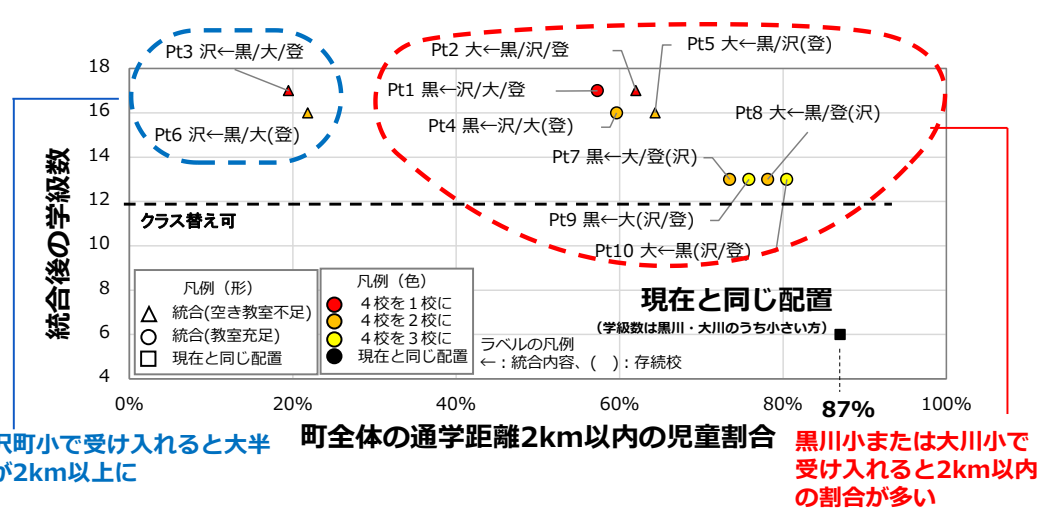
Pt3 沢←黒/大/登

Pt6 沢←黒/大(登)

Pt2 大←黒/沢/登

Pt5 大←黒/沢(登)

Pt1 黒←沢/大/登

Pt4 黒←沢/大(登)

Pt8 大←黒/登(沢)

Pt7 黒←大/登(沢)

Pt9 黒←大(沢/登)

Pt10 大←黒(沢/登)

クラス替え可

18
16
14
12
10
8
6
4

統合後の学級数

凡例（形）
△ 統合(空き教室不足)
○ 統合(教室充足)
□ 現在と同じ配置

凡例（色）
4校を1校に
4校を2校に
4校を3校に
現在と同じ配置

ラベルの凡例
←：統合内容、( )：存続校

現在と同じ配置
（学級数は黒川・大川のうち小さい方）

0%
20%
40%
60%
80%
100%

87%

町全体の通学距離2km以内の児童割合

沢町小で受け入れると大半が2km以上に

黒川小または大川小で受け入れると2km以内の割合が多い